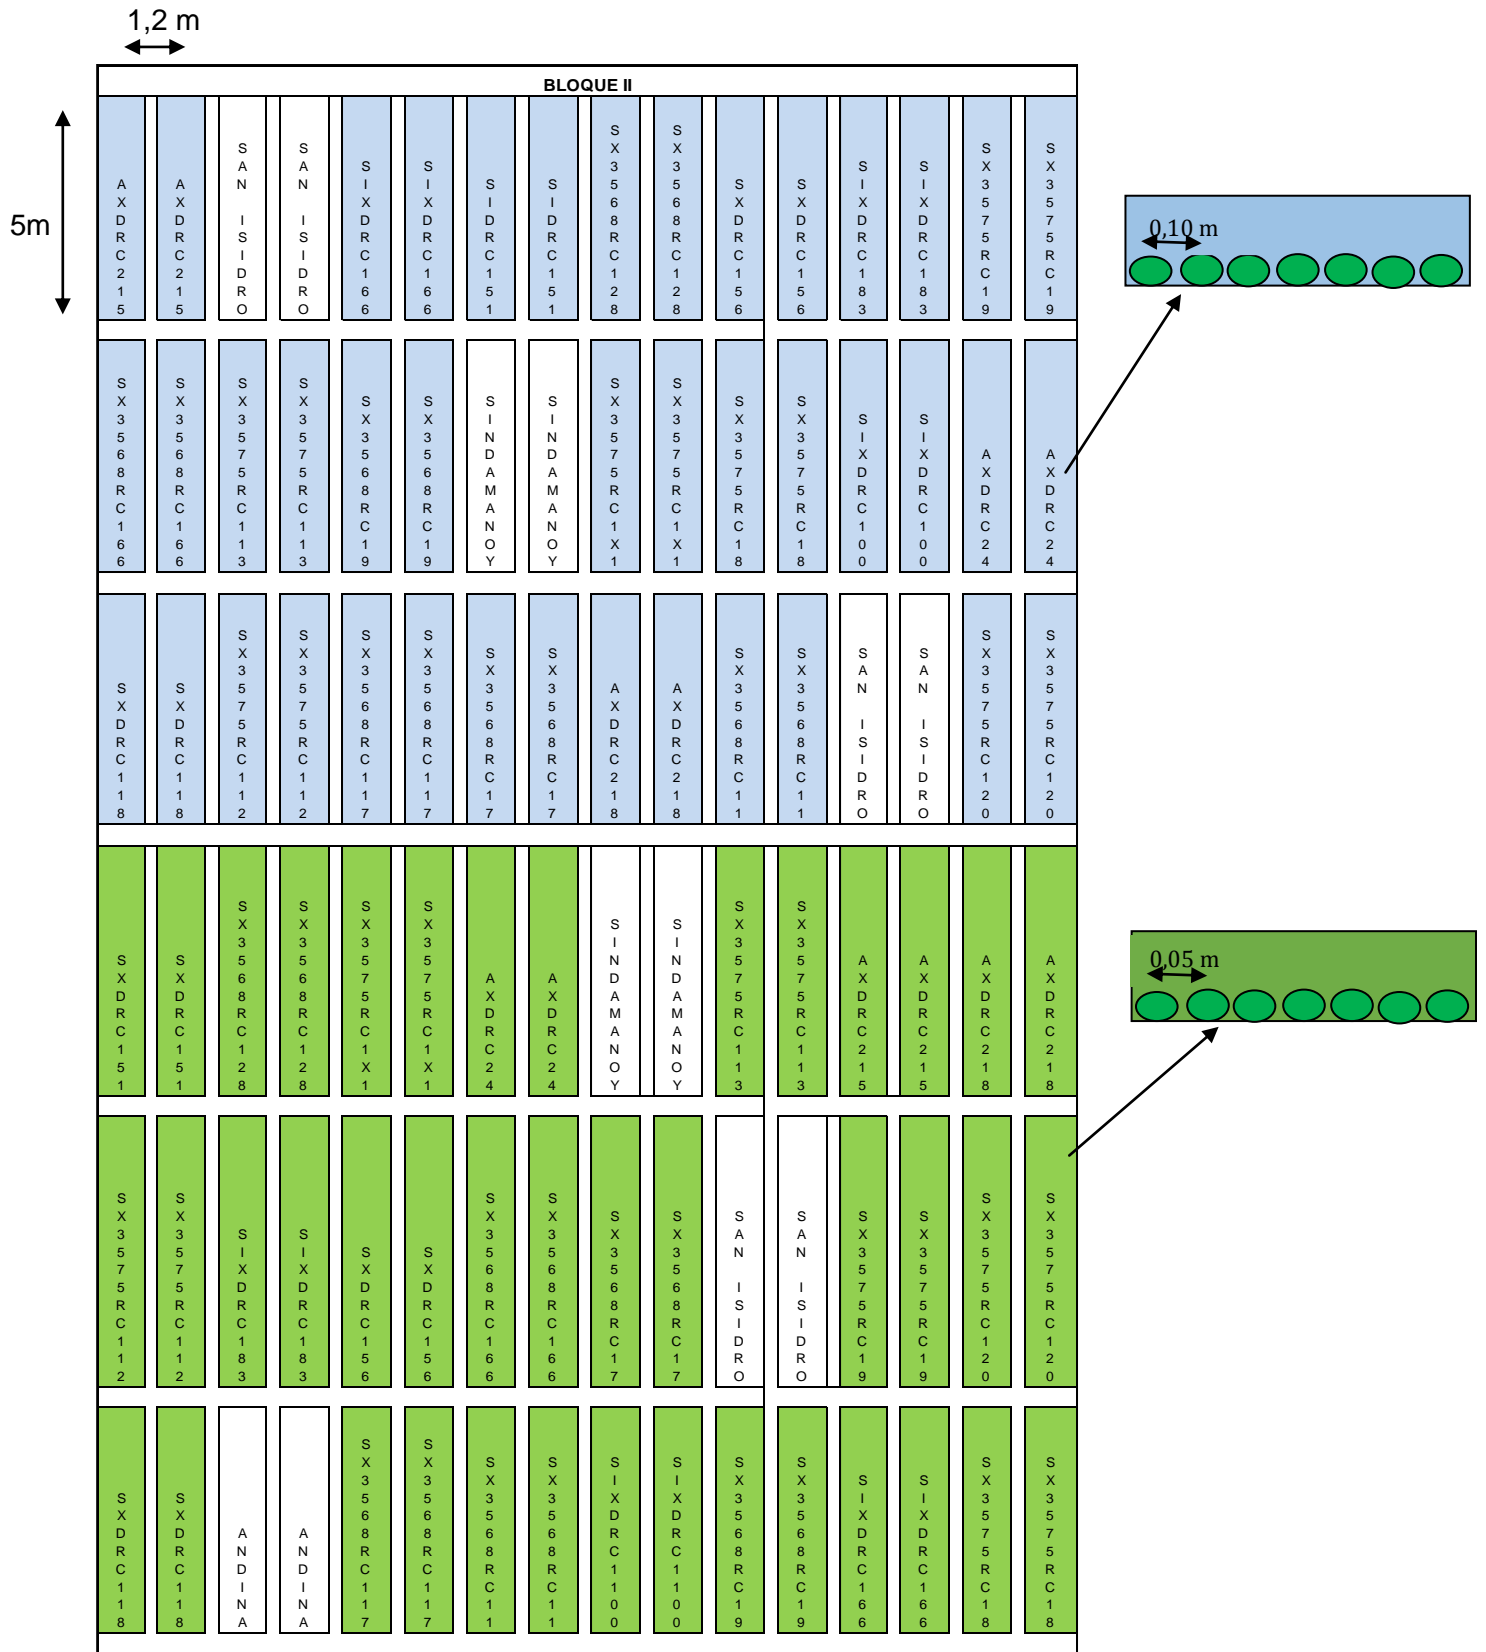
1,2 m

BLOQUE II

5m

| AXDRC215 | AXDRC215 | SAN ISIDRO | SAN ISIDRO | SIXDRC166 | SIXDRC166 | SIDRC151 | SIDRC151 | SX3568RC128 | SX3568RC128 | SXDRC156 | SXDRC156 | SIXDRC183 | SIXDRC183 | SX3575RC19 | SX3575RC19 |
|---|---|---|---|---|---|---|---|---|---|---|---|---|---|---|---|
| SX3568RC166 | SX3568RC166 | SX3575RC113 | SX3575RC113 | SX3568RC19 | SX3568RC19 | SINDAMANOY | SINDAMANOY | SX3575RC1X1 | SX3575RC1X1 | SX3575RC18 | SX3575RC18 | SIXDRC100 | SIXDRC100 | AXDRC24 | AXDRC24 |
| SXDRC118 | SXDRC118 | SX3575RC112 | SX3575RC112 | SX3568RC117 | SX3568RC117 | SX3568RC17 | SX3568RC17 | AXDRC218 | AXDRC218 | SX3568RC11 | SX3568RC11 | SAN ISIDRO | SAN ISIDRO | SX3575RC120 | SX3575RC120 |
| SXDRC151 | SXDRC151 | SX3568RC128 | SX3568RC128 | SX3575RC1X1 | SX3575RC1X1 | AXDRC24 | AXDRC24 | SINDAMANOY | SINDAMANOY | SX3575RC113 | SX3575RC113 | AXDRC215 | AXDRC215 | AXDRC218 | AXDRC218 |
| SX3575RC112 | SX3575RC112 | SIXDRC183 | SIXDRC183 | SXDRC156 | SXDRC156 | SX3568RC166 | SX3568RC166 | SX3568RC17 | SX3568RC17 | SAN ISIDRO | SAN ISIDRO | SX3575RC19 | SX3575RC19 | SX3575RC120 | SX3575RC120 |
| SXDRC118 | SXDRC118 | ANDINA | ANDINA | SX3568RC117 | SX3568RC117 | SX3568RC11 | SX3568RC11 | SIXDRC100 | SIXDRC100 | SX3568RC19 | SX3568RC19 | SIXDRC166 | SIXDRC166 | SX3575RC18 | SX3575RC18 |

0,10 m

0,05 m